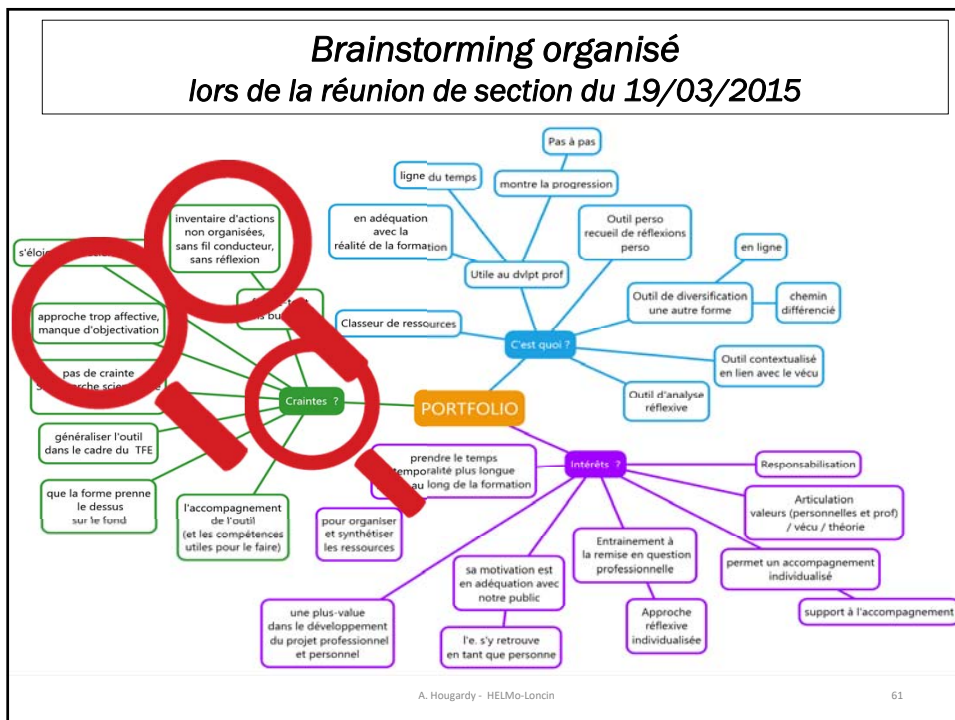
Brainstorming organisé
lors de la réunion de section du 19/03/2015

Pas à pas

ligne du temps

montre la progression

en adéquation avec la réalité de la formation

Outil perso recueil de réflexions perso

Utile au dvlpt prof

en ligne

Outil de diversification une autre forme

chemin différencié

Classeur de ressources

C'est quoi ?

Outil contextualisé en lien avec le vécu

Outil d'analyse réflexive

PORTFOLIO

s'éloi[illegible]

inventaire d'actions non organisées, sans fil conducteur, sans réflexion

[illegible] bu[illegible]

approche trop affective, manque d'objectivation

pas de crainte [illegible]rche scie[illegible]

Craintes ?

généraliser l'outil dans le cadre du TFE

que la forme prenne le dessus sur le fond

l'accompagnement de l'outil (et les compétences utiles pour le faire)

pour organiser et synthétiser les ressources

prendre le temps temporalité plus longue au long de la formation

Intérêts ?

Responsabilisation

Articulation valeurs (personnelles et prof) / vécu / théorie

Entrainement à la remise en question professionnelle

sa motivation est en adéquation avec notre public

permet un accompagnement individualisé

support à l'accompagnement

une plus-value dans le développement du projet professionnel et personnel

l'e. s'y retrouve en tant que personne

Approche réflexive individualisée

A. Hougardy - HELMo-Loncin

61